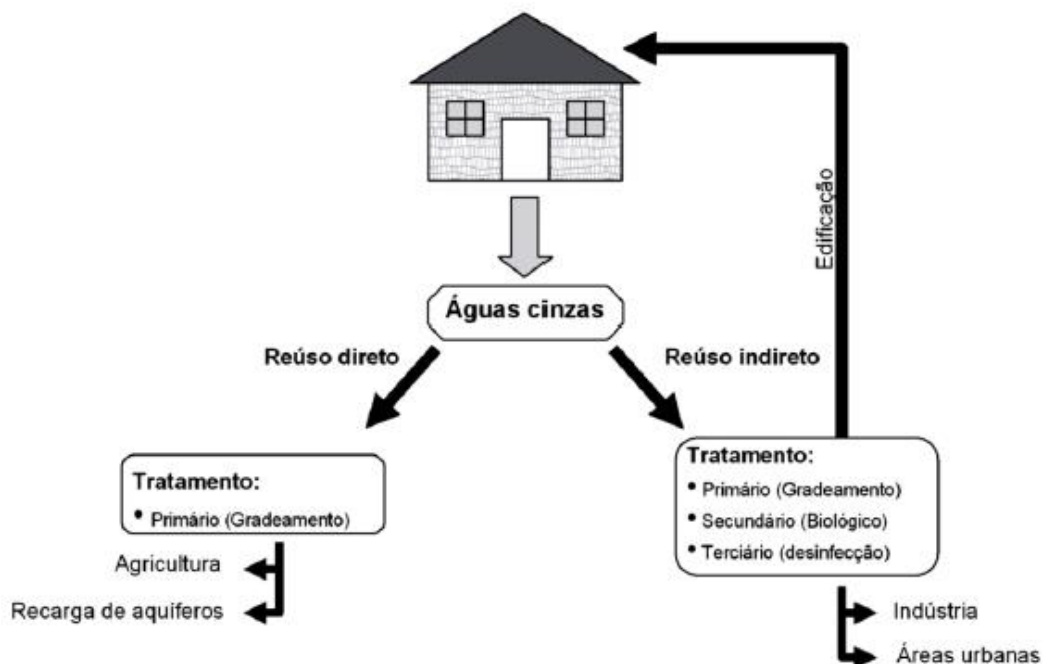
Edificação

Águas cinzas

Reúso direto

Reúso indireto

Tratamento:
• Primário (Gradeamento)

Agricultura

Recarga de aquíferos

Tratamento:
• Primário (Gradeamento)
• Secundário (Biológico)
• Terciário (desinfecção)

Indústria

Áreas urbanas